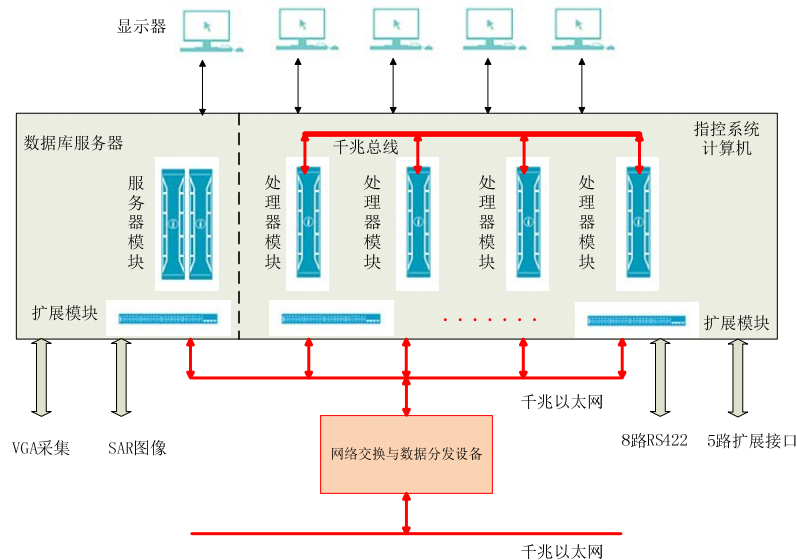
显示器

数据库服务器

指控系统计算机

千兆总线

服务器模块

处理器模块

处理器模块

处理器模块

处理器模块

扩展模块

.......

扩展模块

千兆以太网

VGA采集

SAR图像

网络交换与数据分发设备

8路RS422

5路扩展接口

千兆以太网